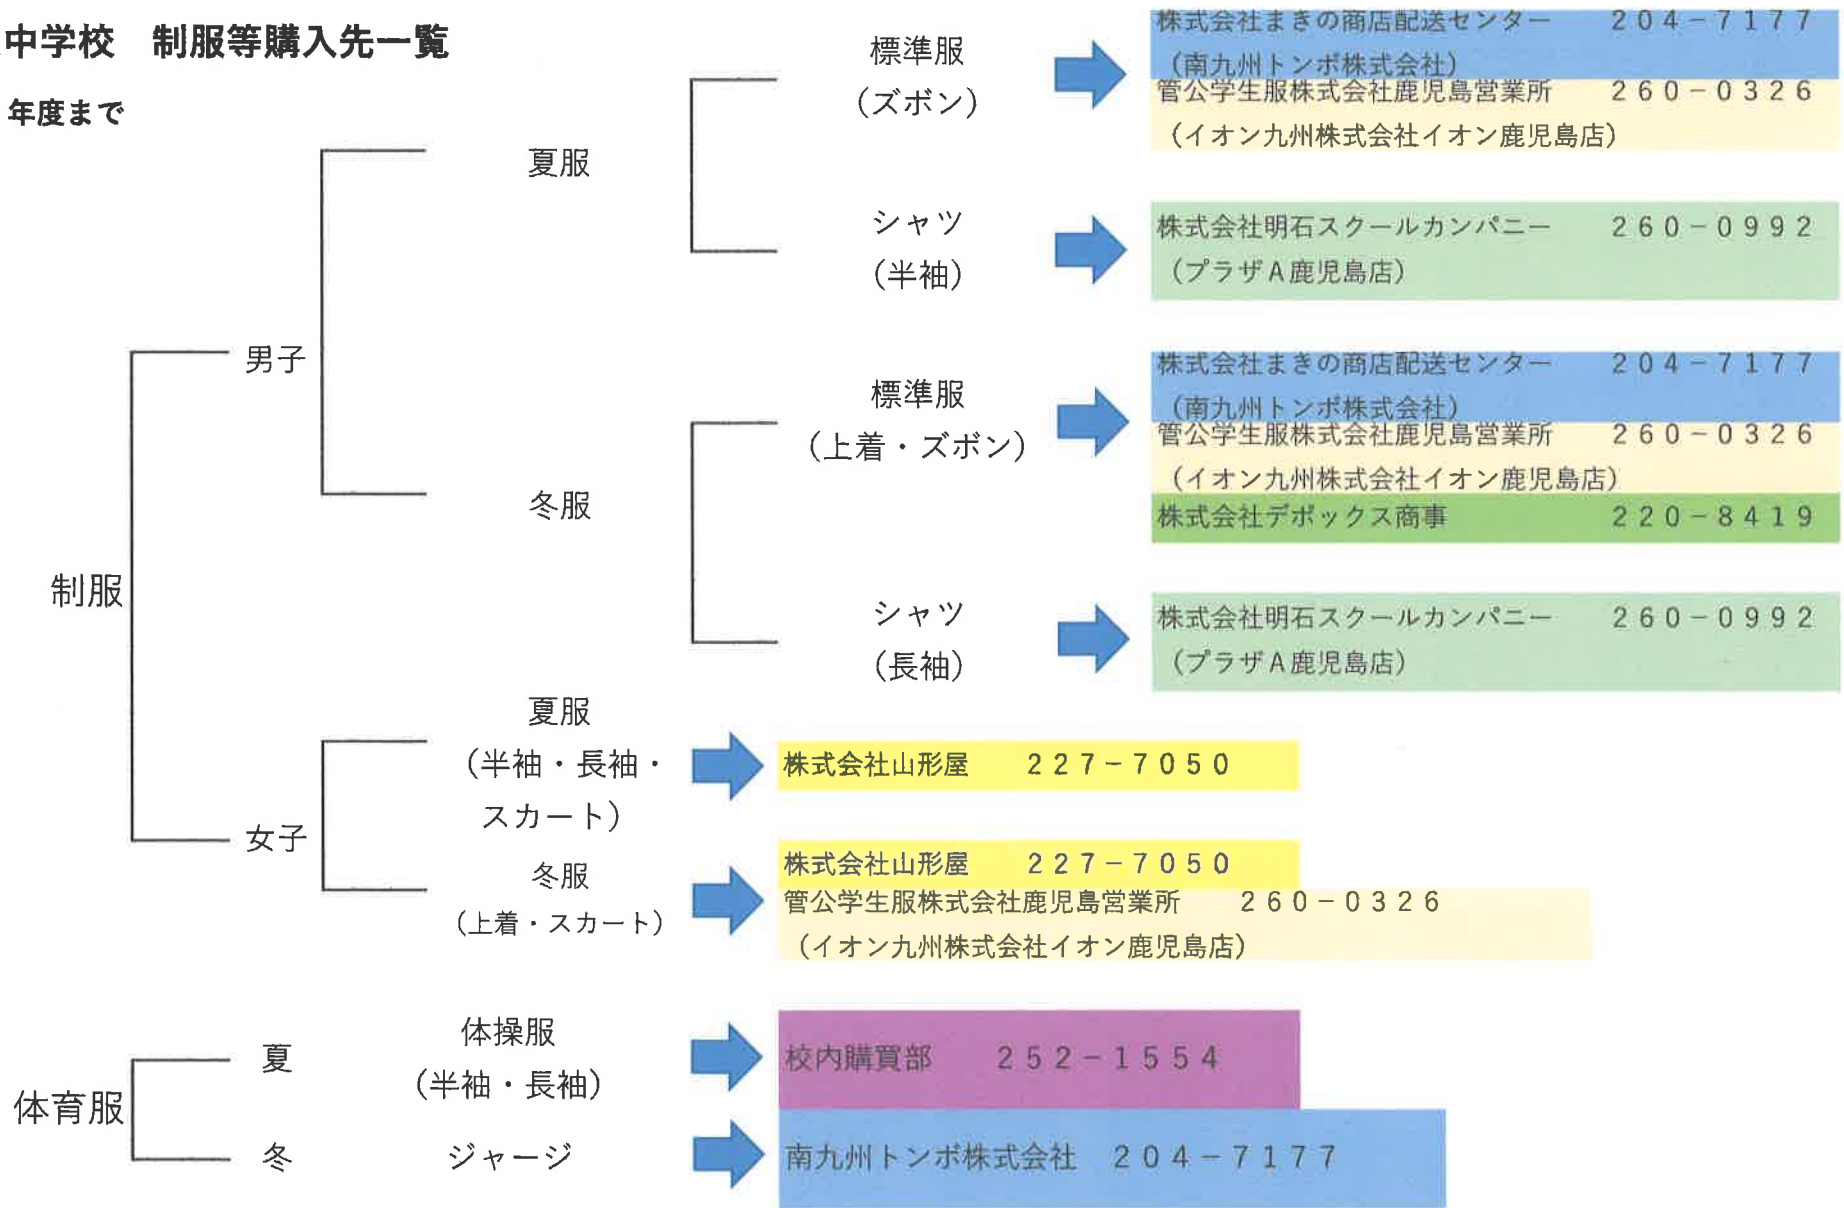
中学校　制服等購入先一覧

年度まで

制服

男子

夏服

標準服
（ズボン）

株式会社まきの商店配送センター　２０４－７１７７
（南九州トンボ株式会社）
管公学生服株式会社鹿児島営業所　２６０－０３２６
（イオン九州株式会社イオン鹿児島店）

シャツ
（半袖）

株式会社明石スクールカンパニー　２６０－０９９２
（プラザＡ鹿児島店）

冬服

標準服
（上着・ズボン）

株式会社まきの商店配送センター　２０４－７１７７
（南九州トンボ株式会社）
管公学生服株式会社鹿児島営業所　２６０－０３２６
（イオン九州株式会社イオン鹿児島店）
株式会社デポックス商事　２２０－８４１９

シャツ
（長袖）

株式会社明石スクールカンパニー　２６０－０９９２
（プラザＡ鹿児島店）

女子

夏服
（半袖・長袖・
スカート）

株式会社山形屋　２２７－７０５０

冬服
（上着・スカート）

株式会社山形屋　２２７－７０５０
管公学生服株式会社鹿児島営業所　２６０－０３２６
（イオン九州株式会社イオン鹿児島店）

体育服

夏

体操服
（半袖・長袖）

校内購買部　２５２－１５５４

冬

ジャージ

南九州トンボ株式会社　２０４－７１７７